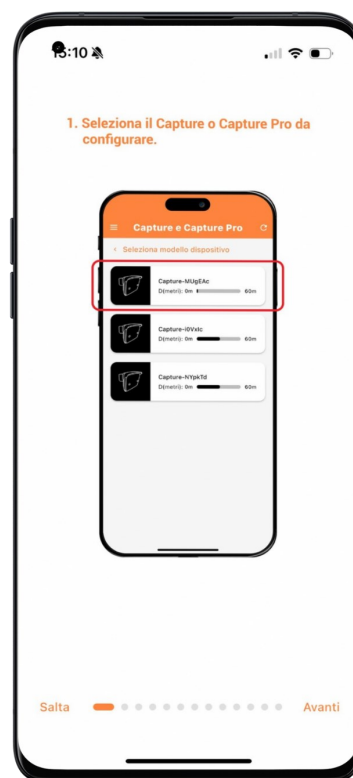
5:10

1. Seleziona il Capture o Capture Pro da configurare.

Capture e Capture Pro

< Seleziona modello dispositivo

Capture-MUgEAc
D(metri): 0m 60m

Capture-i0Vxlc
D(metri): 0m 60m

Capture-NYpkTd
D(metri): 0m 60m

Salta

Avanti